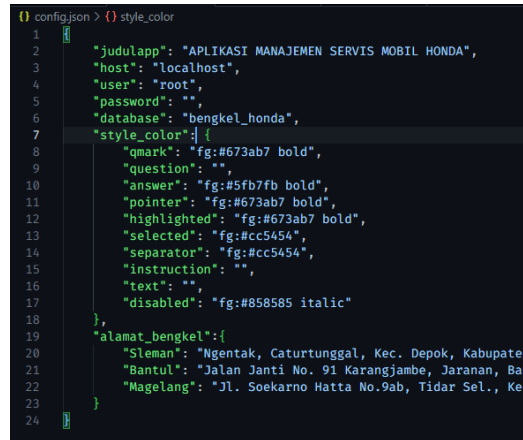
{} config.json > {} style_color

1 {
2     "judulapp": "APLIKASI MANAJEMEN SERVIS MOBIL HONDA",
3     "host": "localhost",
4     "user": "root",
5     "password": "",
6     "database": "bengkel_honda",
7     "style_color": {
8         "qmark": "fg:#673ab7 bold",
9         "question": "",
10        "answer": "fg:#5fb7fb bold",
11        "pointer": "fg:#673ab7 bold",
12        "highlighted": "fg:#673ab7 bold",
13        "selected": "fg:#cc5454",
14        "separator": "fg:#cc5454",
15        "instruction": "",
16        "text": "",
17        "disabled": "fg:#858585 italic"
18    },
19    "alamat_bengkel":{
20        "Sleman": "Ngentak, Caturtunggal, Kec. Depok, Kabupate
21        "Bantul": "Jalan Janti No. 91 Karangjambe, Jaranan, Ba
22        "Magelang": "Jl. Soekarno Hatta No.9ab, Tidar Sel., Ke
23    }
24 }